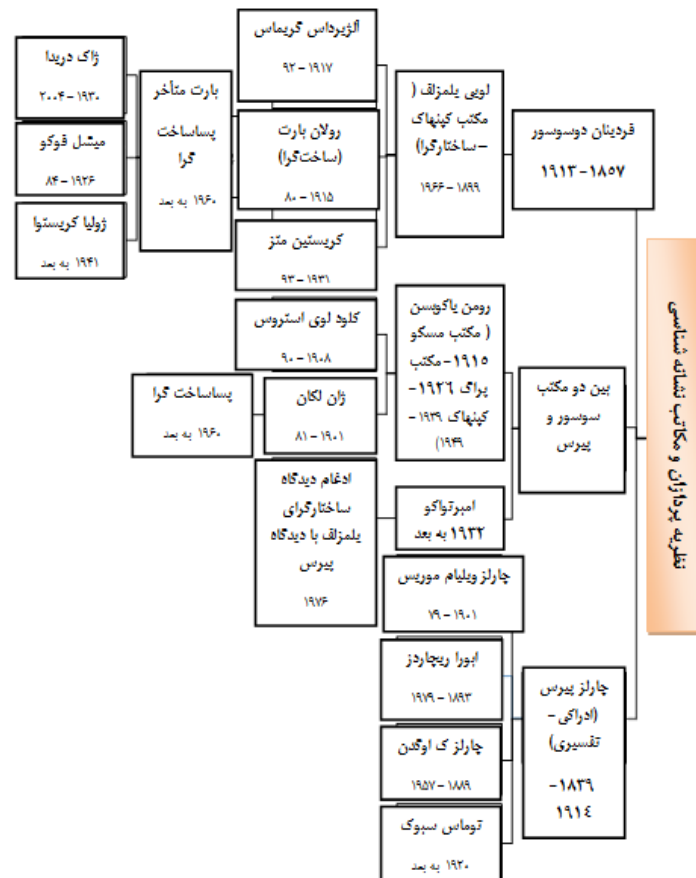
نظریه پردازان و مکاتب نشانه شناسی

فردینان دوسوسور
۱۹۱۳-۱۸۵۷

لویی یلمزلف ( مکتب کپنهاک –ساختارگرا)
۱۹۶۶ – ۱۸۹۹

آلژیرداس گریماس
۹۲ – ۱۹۱۷

رولان بارت (ساختگرا)
۸۰ – ۱۹۱۵

کریستین متز
۹۳ – ۱۹۳۱

بارت متأخر پساساخت گرا
۱۹۶۰ به بعد

ژاک دریدا
۲۰۰۴ – ۱۹۳۰

میشل فوکو
۸۴ – ۱۹۲۶

ژولیا کریستوا
۱۹۴۱ به بعد

بین دو مکتب سوسور و پیرس

رومن یاکوبسن ( مکتب مسکو ۱۹۱۵-مکتب پراگ ۱۹۲۶- کپنهاک ۱۹۳۹ – ۱۹۴۹)

کلود لوی استروس
۹۰ – ۱۹۰۸

ژان لکان
۸۱ – ۱۹۰۱

پساساخت گرا
۱۹۶۰ به بعد

امبرتواکو
۱۹۳۲ به بعد

ادغام دیدگاه ساختارگرای یلمزلف با دیدگاه پیرس
۱۹۷۶

چارلز پیرس (ادراکی – تفسیری)
۱۸۳۹- ۱۹۱٤

چارلز ویلیام موریس
۷۹ – ۱۹۰۱

ایورا ریچاردز
۱۹۷۹ – ۱۸۹۳

چارلز ک اوگدن
۱۹۵۷ – ۱۸۸۹

توماس سبوک
۱۹۲۰ به بعد